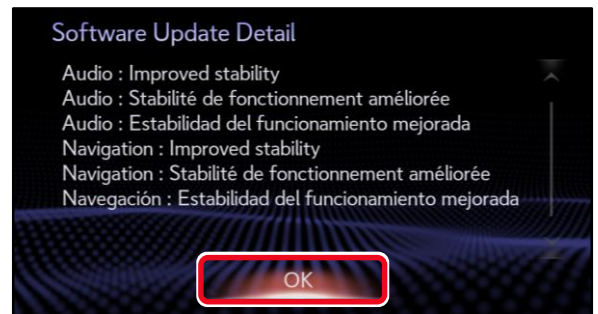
Software Update Detail

Audio : Improved stability
Audio : Stabilité de fonctionnement améliorée
Audio : Estabilidad del funcionamiento mejorada
Navigation : Improved stability
Navigation : Stabilité de fonctionnement améliorée
Navegación : Estabilidad del funcionamiento mejorada

OK